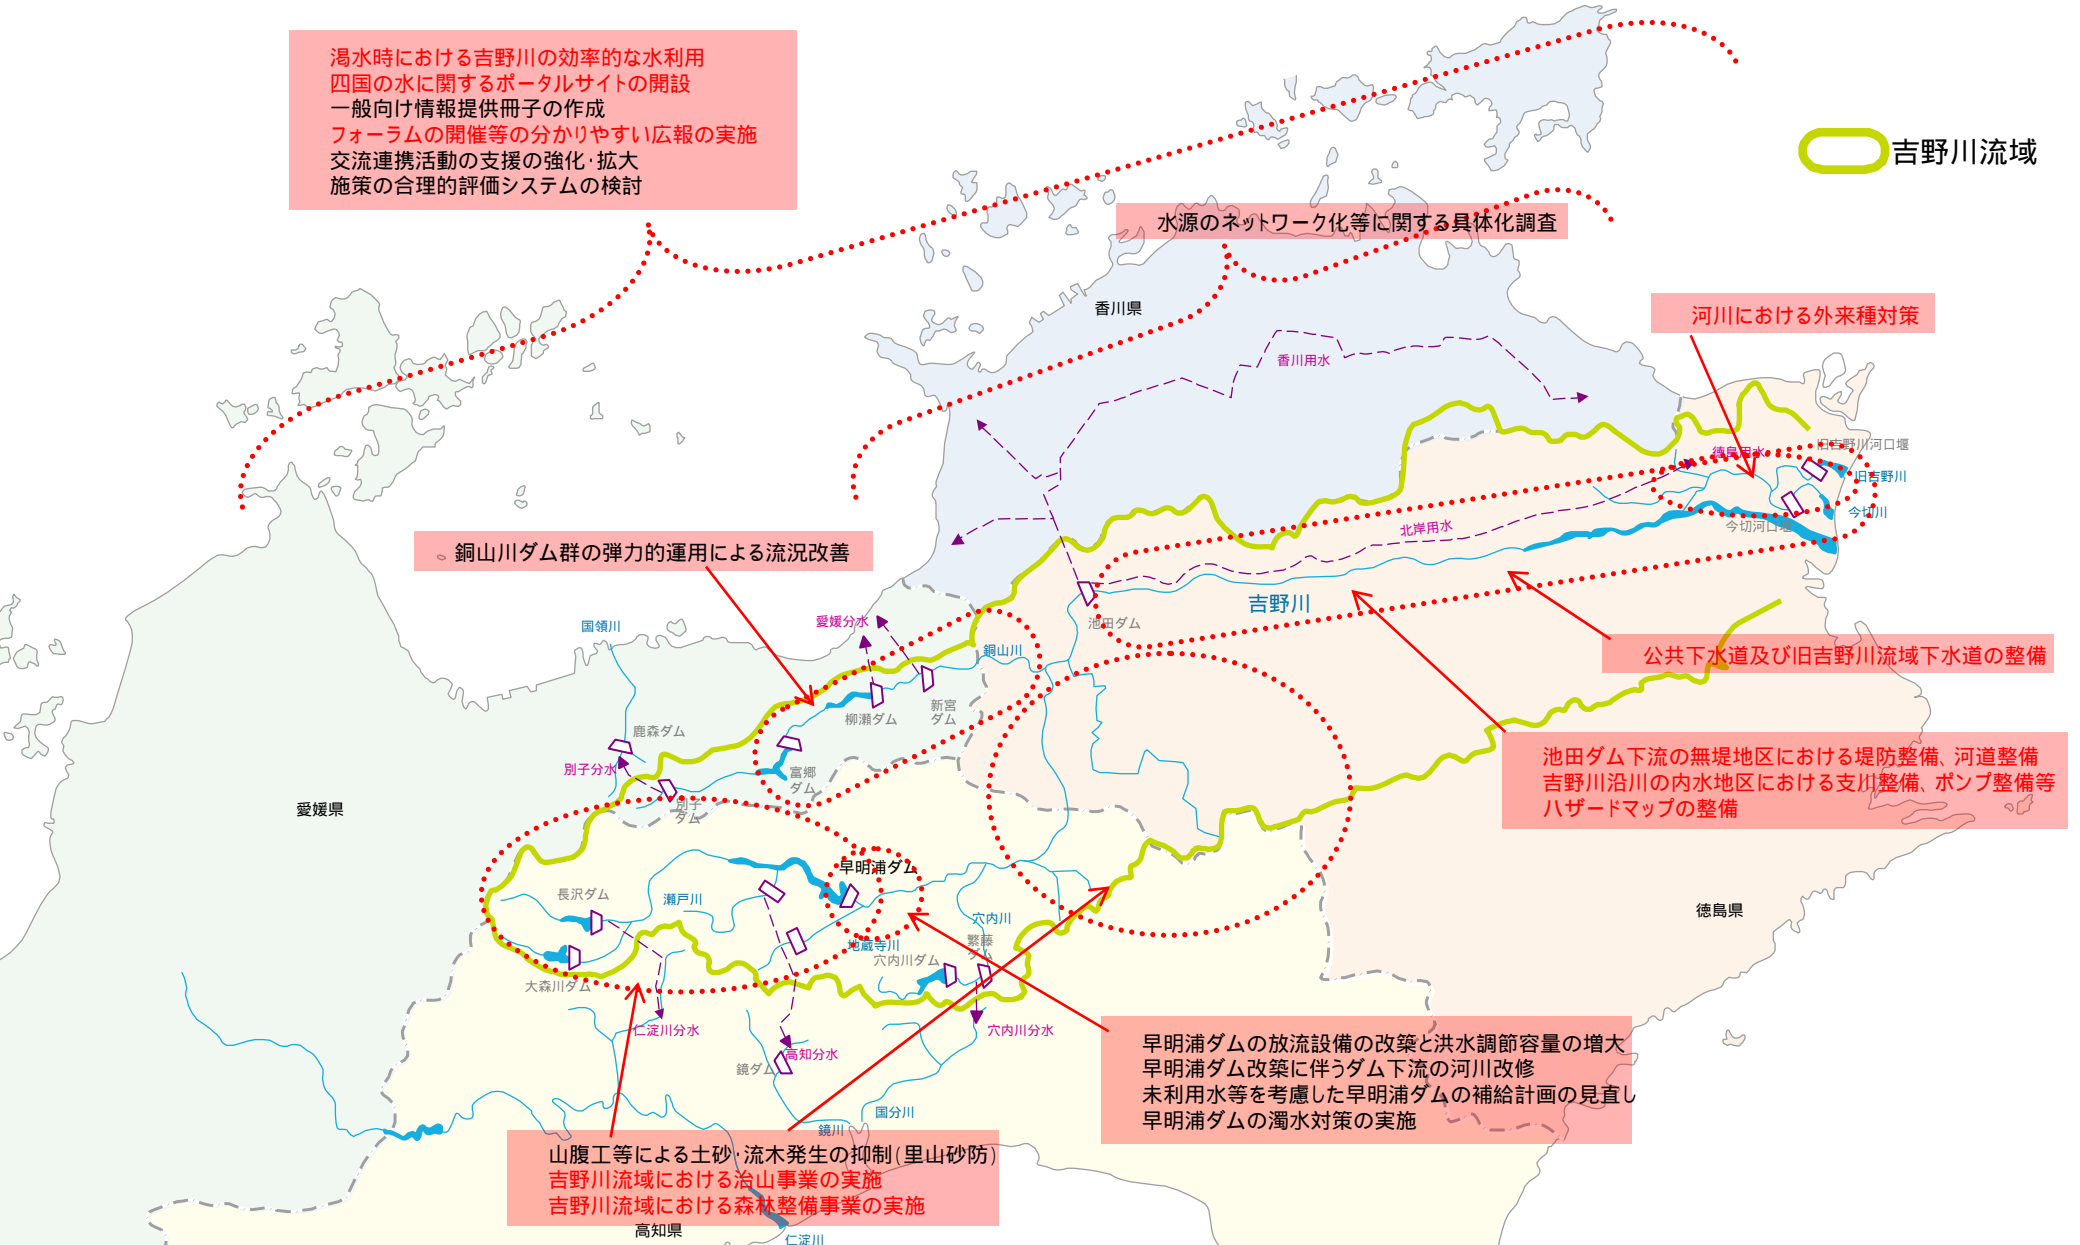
渇水時における吉野川の効率的な水利用
四国の水に関するポータルサイトの開設
一般向け情報提供冊子の作成
フォーラムの開催等の分かりやすい広報の実施
交流連携活動の支援の強化･拡大
施策の合理的評価システムの検討

吉野川流域

水源のネットワーク化等に関する具体化調査

香川県

香川用水

河川における外来種対策

徳島用水
旧吉野川河口堰
旧吉野川
今切川
今切河口堰
北岸用水

銅山川ダム群の弾力的運用による流況改善

吉野川
池田ダム

公共下水道及び旧吉野川流域下水道の整備

国領川
愛媛分水
銅山川
新宮ダム
柳瀬ダム
鹿森ダム
別子分水
富郷ダム
別子ダム

池田ダム下流の無堤地区における堤防整備、河道整備
吉野川沿川の内水地区における支川整備、ポンプ整備等
ハザードマップの整備

愛媛県

早明浦ダム
長沢ダム
瀬戸川
穴内川
繁藤ダム
地蔵寺川
穴内川ダム
大森川ダム
仁淀川分水
穴内川分水
高知分水
鏡ダム
国分川
鏡川

徳島県

早明浦ダムの放流設備の改築と洪水調節容量の増大
早明浦ダム改築に伴うダム下流の河川改修
未利用水等を考慮した早明浦ダムの補給計画の見直し
早明浦ダムの濁水対策の実施

山腹工等による土砂･流木発生の抑制(里山砂防)
吉野川流域における治山事業の実施
吉野川流域における森林整備事業の実施

高知県
仁淀川